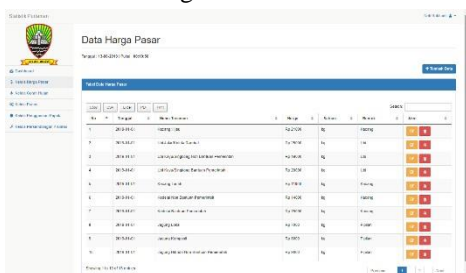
Sistem Pertanian

Data Harga Pasar

Tanggal: 13-05-2018 | Pukul: 10:29:18

Dashboard
Data Harga Pasar
Data Jenis Hasil
Data Pasar
Data Pengguna Aplikasi
Data Rekomendasi Tanam

+ Tambah Data

Tabel Data Harga Pasar

Copy CSV Excel PDF Print

Search:

| No | Tanggal | Nama Tanaman | Harga | Satuan | Pasar | Aksi |
|---|---|---|---|---|---|---|
| 1 | 2018-05-01 | Kacang Tanah | Rp 21000 | Kg | Kacang | |
| 2 | 2018-05-01 | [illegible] | Rp 7000 | Kg | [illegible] | |
| 3 | 2018-05-01 | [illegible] | Rp 15000 | Kg | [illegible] | |
| 4 | 2018-05-01 | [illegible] | Rp 20000 | Kg | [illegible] | |
| 5 | 2018-05-01 | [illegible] | Rp 17000 | Kg | Kacang | |
| 6 | 2018-05-01 | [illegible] | Rp 14000 | Kg | Kacang | |
| 7 | 2018-05-01 | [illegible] | Rp 10000 | Kg | Kacang | |
| 8 | 2018-05-01 | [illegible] | Rp 3500 | Kg | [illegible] | |
| 9 | 2018-05-01 | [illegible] | Rp 5000 | Kg | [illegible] | |
| 10 | 2018-05-01 | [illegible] | Rp 4000 | Kg | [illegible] | |

Showing 1 to 10 of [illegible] entries

Previous 1 2 Next